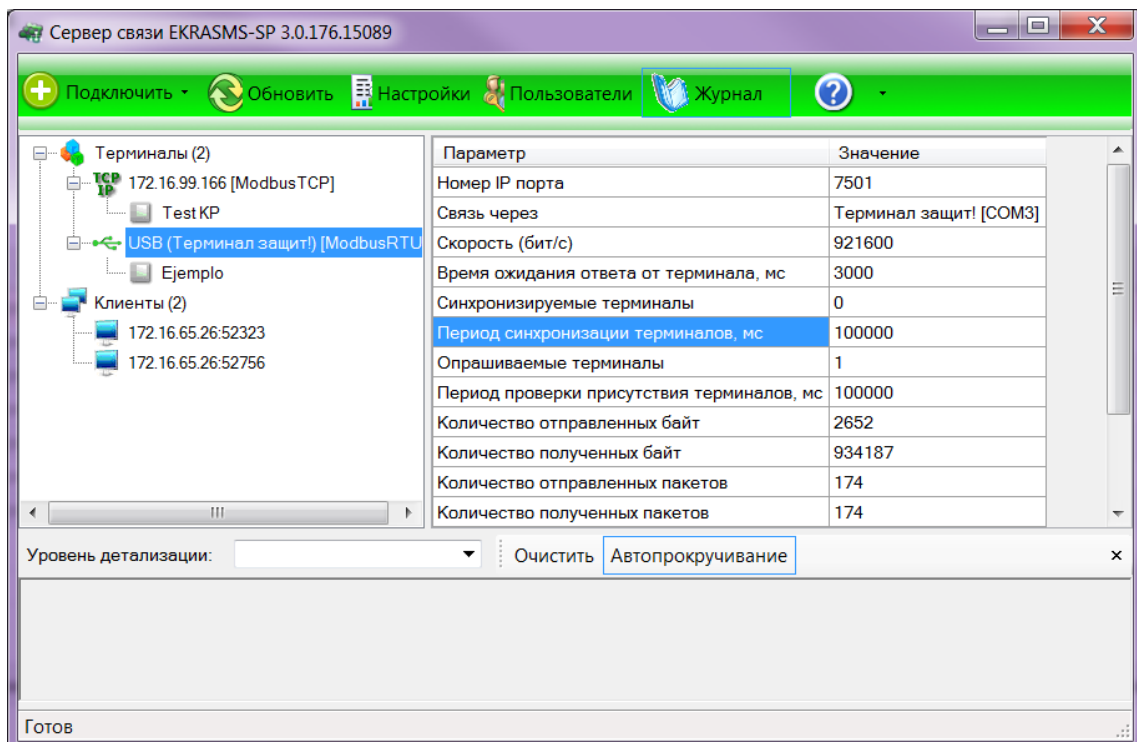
Сервер связи EKRASMS-SP 3.0.176.15089

Подключить Обновить Настройки Пользователи Журнал

Терминалы (2)
172.16.99.166 [ModbusTCP]
Test KP
USB (Терминал защит!) [ModbusRTU
Ejemplo
Клиенты (2)
172.16.65.26:52323
172.16.65.26:52756

| Параметр | Значение |
|---|---|
| Номер IP порта | 7501 |
| Связь через | Терминал защит! [COM3] |
| Скорость (бит/с) | 921600 |
| Время ожидания ответа от терминала, мс | 3000 |
| Синхронизируемые терминалы | 0 |
| Период синхронизации терминалов, мс | 100000 |
| Опрашиваемые терминалы | 1 |
| Период проверки присутствия терминалов, мс | 100000 |
| Количество отправленных байт | 2652 |
| Количество полученных байт | 934187 |
| Количество отправленных пакетов | 174 |
| Количество полученных пакетов | 174 |

Уровень детализации: Очистить Автопрокручивание ×

Готов